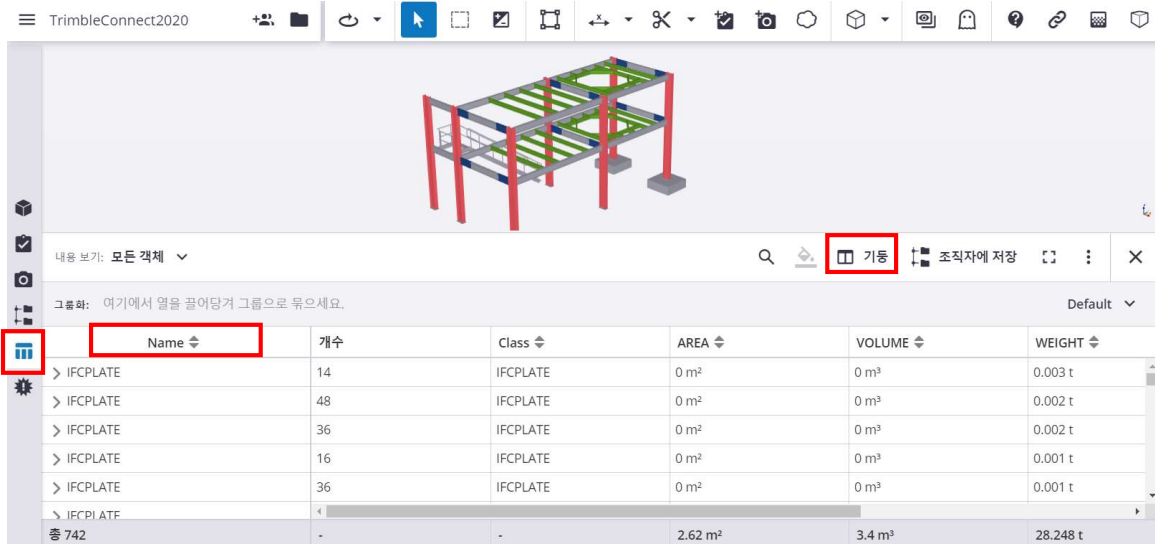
TrimbleConnect2020

내용 보기: 모든 객체

기둥 조직자에 저장

그룹화: 여기에서 열을 끌어당겨 그룹으로 묶으세요.

Default

| Name | 개수 | Class | AREA | VOLUME | WEIGHT |
|---|---|---|---|---|---|
| IFCPLATE | 14 | IFCPLATE | 0 m² | 0 m³ | 0.003 t |
| IFCPLATE | 48 | IFCPLATE | 0 m² | 0 m³ | 0.002 t |
| IFCPLATE | 36 | IFCPLATE | 0 m² | 0 m³ | 0.002 t |
| IFCPLATE | 16 | IFCPLATE | 0 m² | 0 m³ | 0.001 t |
| IFCPLATE | 36 | IFCPLATE | 0 m² | 0 m³ | 0.001 t |
| IFCPLATE | | | | | |
| 총 742 | - | - | 2.62 m² | 3.4 m³ | 28.248 t |